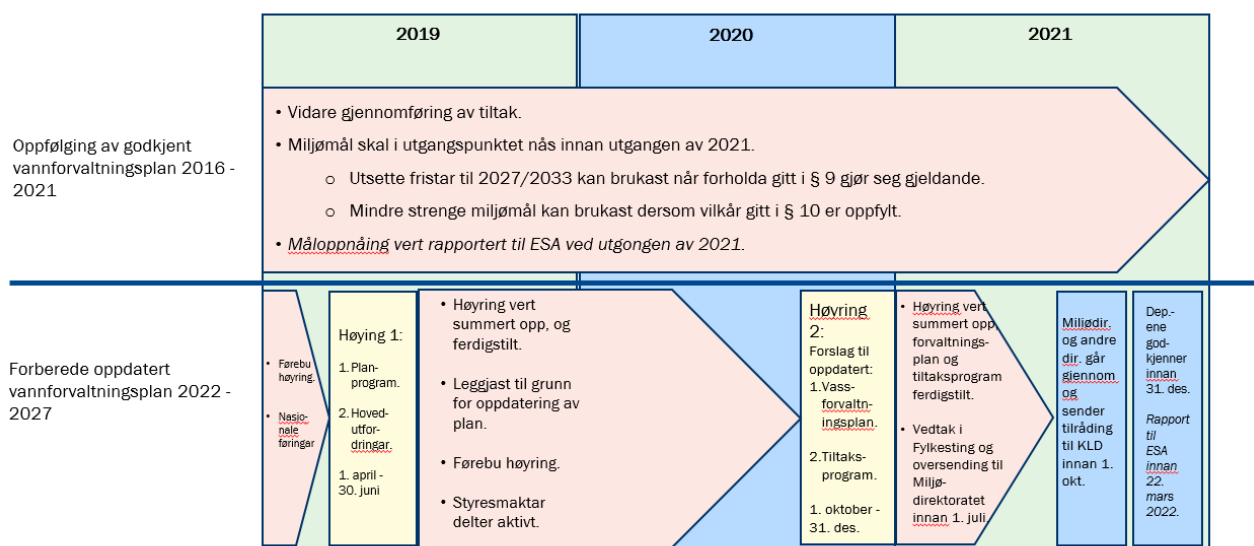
2019

2020

2021

Oppfølging av godkjent vannforvaltningsplan 2016 - 2021

• Vidare gjennomføring av tiltak.

• Miljømål skal i utgangspunktet nås innan utgangen av 2021.

○ Utsette fristar til 2027/2033 kan brukast når forholda gitt i § 9 gjør seg gjeldande.

○ Mindre strenge miljømål kan brukast dersom vilkår gitt i § 10 er oppfylt.

• *Måloppnåing vert rapportert til ESA ved utgongen av 2021.*

Forberede oppdatert vannforvaltningsplan 2022 - 2027

• Førebu høyring.

• Nasjonale føringar

Høying 1:

1. Planprogram.

2. Hovedutfordringar.

1. april - 30. juni

• Høyring vert summert opp, og ferdigstilt.

• Leggjast til grunn for oppdatering av plan.

• Førebu høyring.

• Styresmaktar delter aktivt.

Høyring 2:

Forslag til oppdatert:

1. Vassforvaltningsplan.

2. Tiltaksprogram.

1. oktober - 31. des.

• Høyring vert summert opp forvaltningsplan og tiltaksprogram ferdigstilt.

• Vedtak i Fylkesting og oversending til Miljødirektoratet innan 1. juli.

Miljødir. og andre dir. går gjennom og sender tilråding til KLD innan 1. okt.

Dep.-ene godkjenner innan 31. des.

*Rapport til ESA innan 22. mars 2022.*